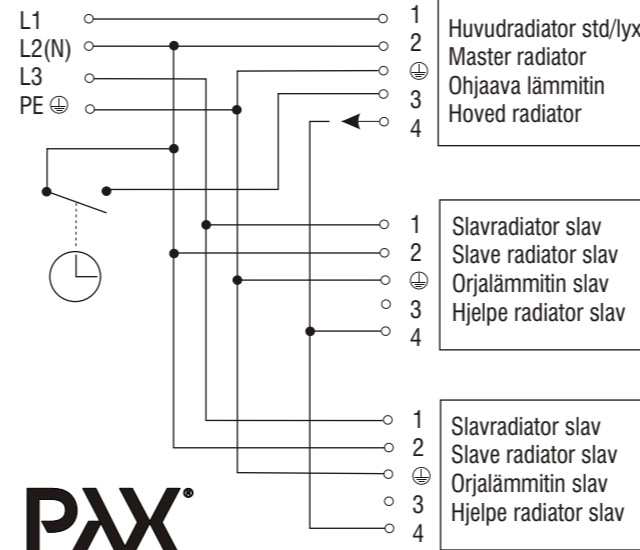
L1
L2(N)
L3
PE ⏚

1
2
⏚
3
4

Huvudradiator std/lyx
Master radiator
Ohjaava lämmitin
Hoved radiator

1
2
⏚
3
4

Slavradiator slav
Slave radiator slav
Orjalämmitin slav
Hjelpe radiator slav

1
2
⏚
3
4

Slavradiator slav
Slave radiator slav
Orjalämmitin slav
Hjelpe radiator slav

PAX®